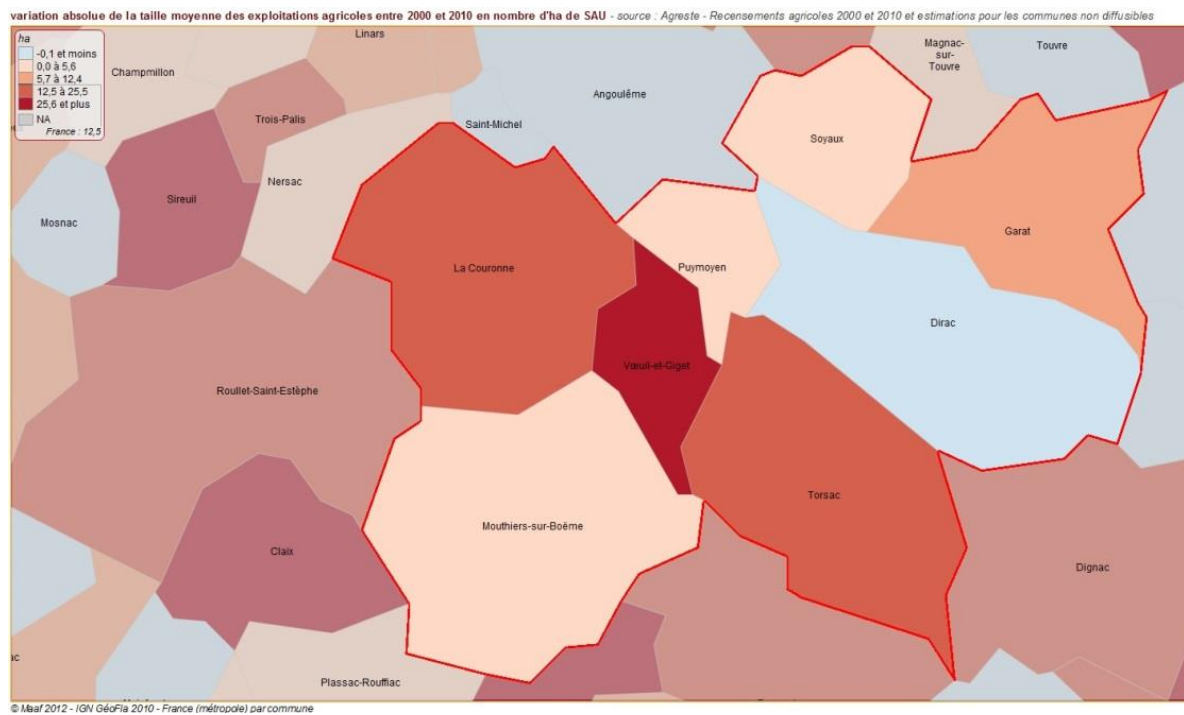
variation absolue de la taille moyenne des exploitations agricoles entre 2000 et 2010 en nombre d'ha de SAU - source : Agreste - Recensements agricoles 2000 et 2010 et estimations pour les communes non diffusibles

ha
-0,1 et moins
0,0 à 5,6
5,7 à 12,4
12,5 à 25,5
25,6 et plus
NA
France : 12,5

Linars
Champmillon
Magnac-sur-Touvre
Touvre
Angoulême
Trois-Palis
Saint-Michel
Soyaux
Sireuil
Nersac
Garat
Mosnac
La Couronne
Puymoyen
Dirac
Roullet-Saint-Estèphe
Vœuil-et-Giget
Torsac
Mouthiers-sur-Boëme
Claix
Dignac
ac
Plassac-Rouffiac

© Maaf 2012 - IGN GéoFla 2010 - France (métropole) par commune